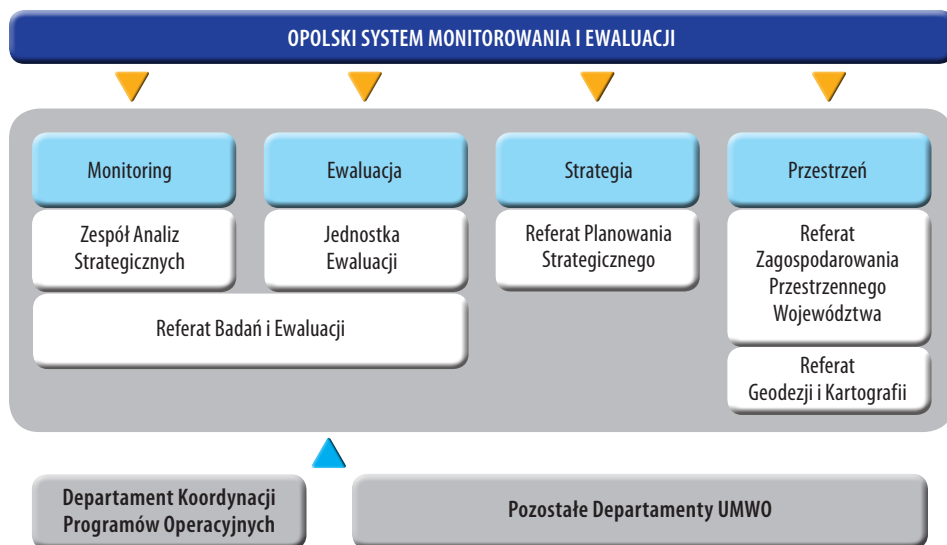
OPOLSKI SYSTEM MONITOROWANIA I EWALUACJI

Monitoring

Zespół Analiz Strategicznych

Ewaluacja

Jednostka Ewaluacji

Referat Badań i Ewaluacji

Strategia

Referat Planowania Strategicznego

Przestrzeń

Referat Zagospodarowania Przestrzennego Województwa

Referat Geodezji i Kartografii

Departament Koordynacji Programów Operacyjnych

Pozostałe Departamenty UMWO